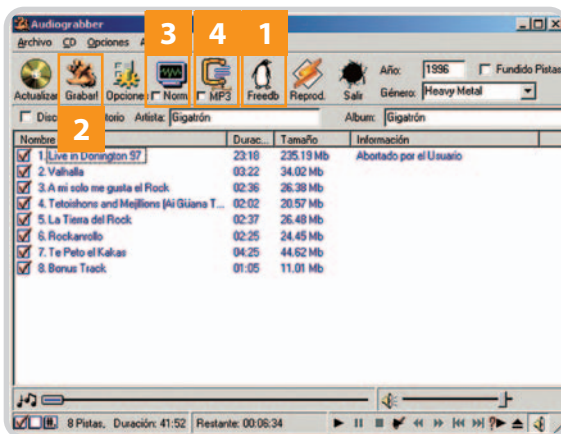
Audiograbber

Archivo CD Opciones A

3 4 1

Actualizar Grabar Opciones Norm MP3 Freedb Reprod. Salir Año: 1996 Fundido Pistas Género: Heavy Metal

2

Disc torio Artista: Gigatrón Album: Gigatrón

| Nombre | Durac... | Tamaño | Información |
|---|---|---|---|
| 1. Live in Donington 97 | 23:18 | 235.19 Mb | Abortado por el Usuario |
| 2. Valhalla | 03:22 | 34.02 Mb | |
| 3. A mi solo me gusta el Rock | 02:36 | 26.38 Mb | |
| 4. Tetoishons and Mejillions (Ai Güana T... | 02:02 | 20.57 Mb | |
| 5. La Tierra del Rock | 02:37 | 26.48 Mb | |
| 6. Rockanrollo | 02:25 | 24.45 Mb | |
| 7. Te Peto el Kakas | 04:25 | 44.62 Mb | |
| 8. Bonus Track | 01:05 | 11.01 Mb | |

8 Pistas, Duración: 41:52 Restante: 00:06:34